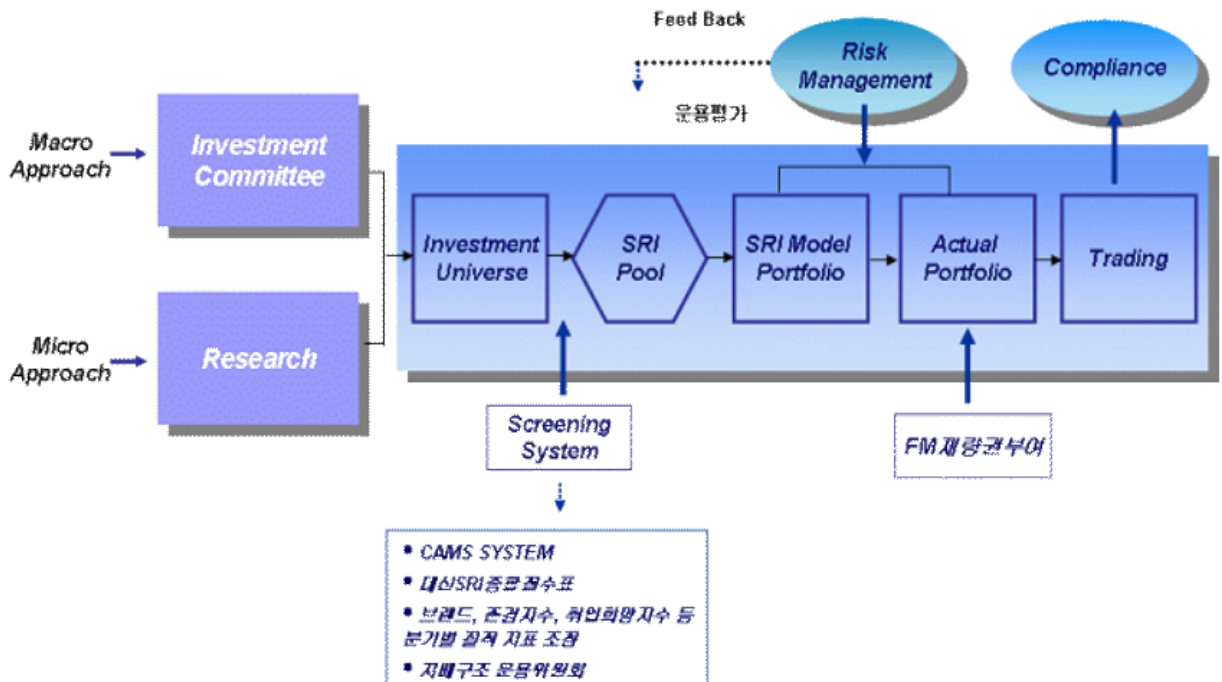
Feed Back

Risk Management

Compliance

운용평가

Macro Approach

Investment Committee

Micro Approach

Research

Investment Universe

SRI Pool

SRI Model Portfolio

Actual Portfolio

Trading

Screening System

FM재량권부여

• CAMS SYSTEM
• 대신SRI종합점수표
• 브랜드, 존경지수, 취업희망지수 등 분기별 질적 지표 조정
• 지배구조 운용위원회